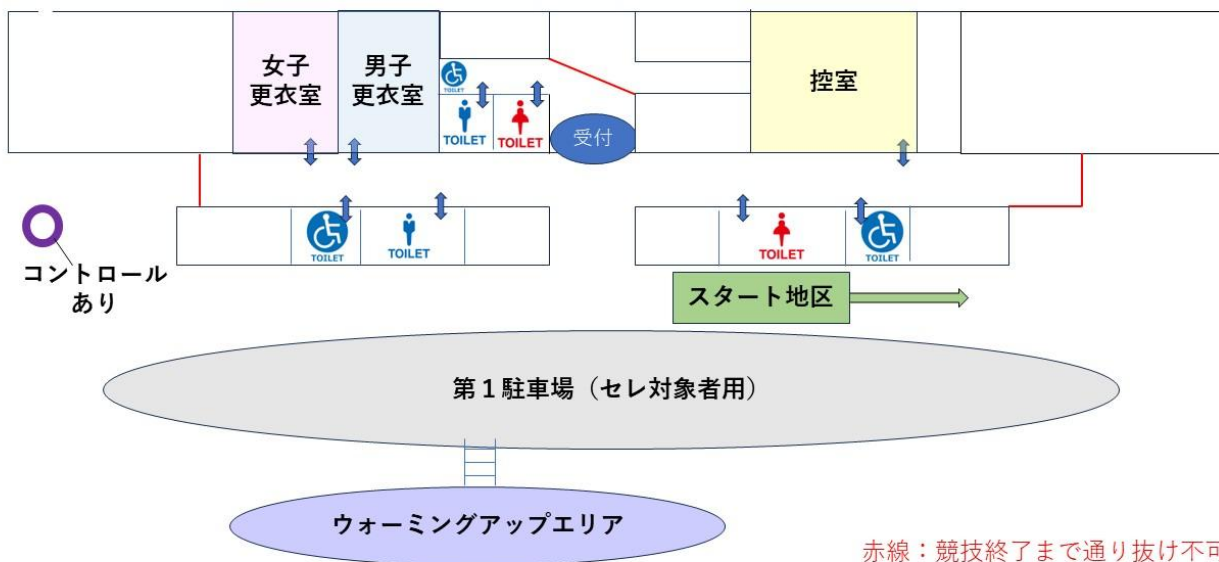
女子
更衣室

男子
更衣室

TOILET

TOILET

TOILET

受付

控室

TOILET

TOILET

TOILET

TOILET

コントロール
あり

スタート地区

第１駐車場（セレ対象者用）

ウォーミングアップエリア

赤線：競技終了まで通り抜け不可